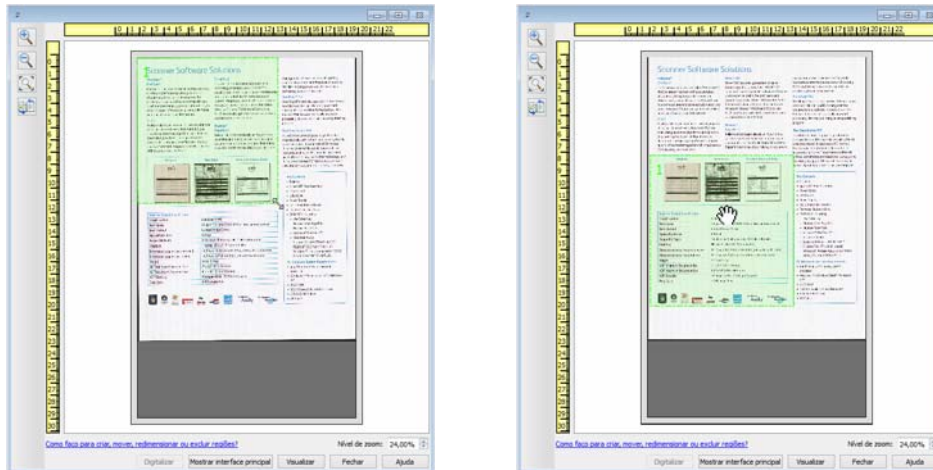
Scanner Software Solutions

Como faço para criar, mover, redimensionar ou excluir regiões?

Nível de zoom: 24,00%

Digitalizar Mostrar interface principal Visualizar Fechar Ajuda

Scanner Software Solutions

Como faço para criar, mover, redimensionar ou excluir regiões?

Nível de zoom: 24,00%

Digitalizar Mostrar interface principal Visualizar Fechar Ajuda